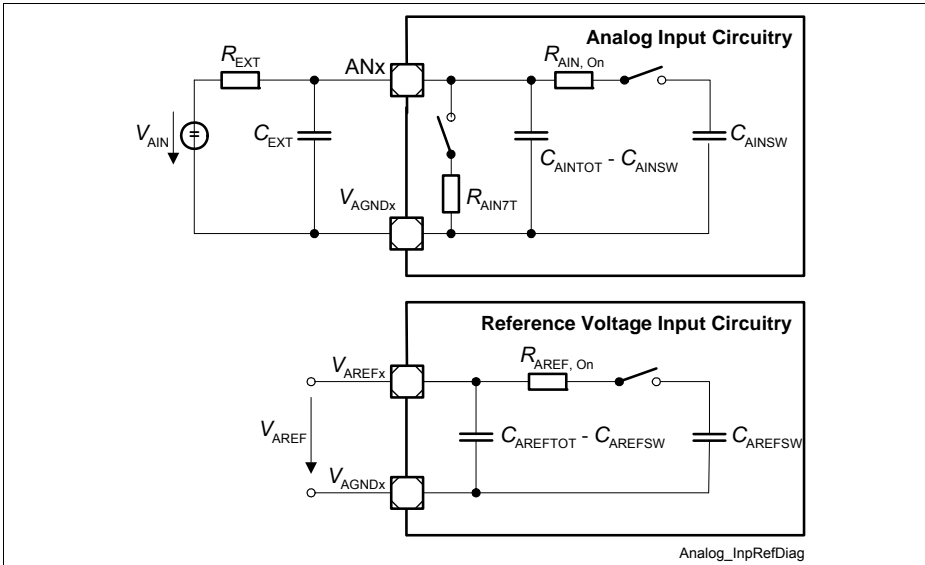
Analog Input Circuitry

$R_{EXT}$

ANx

$R_{AIN, On}$

$V_{AIN}$

$C_{EXT}$

$C_{AINTOT}$ - $C_{AINSW}$

$C_{AINSW}$

$V_{AGNDx}$

$R_{AIN7T}$

Reference Voltage Input Circuitry

$R_{AREF, On}$

$V_{AREFx}$

$V_{AREF}$

$C_{AREFTOT}$ - $C_{AREFSW}$

$C_{AREFSW}$

$V_{AGNDx}$

Analog_InpRefDiag